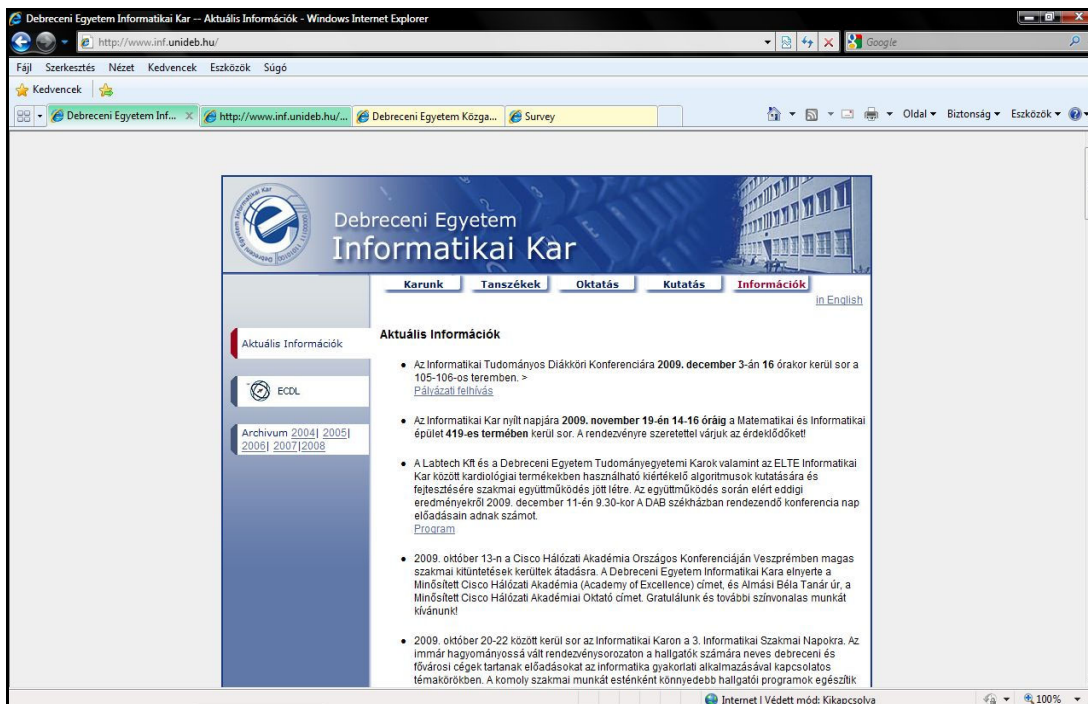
Debreceni Egyetem Informatikai Kar -- Aktuális Információk - Windows Internet Explorer

http://www.inf.unideb.hu/

Google

Fájl Szerkesztés Nézet Kedvencek Eszközök Súgó

Kedvencek

Debreceni Egyetem Inf... | http://www.inf.unideb.hu/... | Debreceni Egyetem Közga... | Survey

Oldal ▾ Biztonság ▾ Eszközök ▾

Debreceni Egyetem Informatikai Kar

Debreceni Egyetem
Informatikai Kar

Karunk | Tanszékek | Oktatás | Kutatás | Információk

in English

Aktuális Információk

ECDL

Archivum 2004| 2005| 2006| 2007|2008

Aktuális Információk

• Az Informatikai Tudományos Diákköri Konferenciára **2009. december 3**-án **16** órakor kerül sor a 105-106-os teremben. >
Pályázati felhívás

• Az Informatikai Kar nyílt napjára **2009. november 19-én 14-16 óráig** a Matematikai és Informatikai épület **419-es termében** kerül sor. A rendezvényre szeretettel várjuk az érdeklődőket!

• A Labtech Kft és a Debreceni Egyetem Tudományegyetemi Karok valamint az ELTE Informatikai Kar között kardiológiai termékekben használható kiértékelő algoritmusok kutatására és fejlesztésére szakmai együttműködés jött létre. Az együttműködés során elért eddigi eredményekről 2009. december 11-én 9.30-kor A DAB székházban rendezendő konferencia nap előadásain adnak számot.
Program

• 2009. október 13-n a Cisco Hálózati Akadémia Országos Konferenciáján Veszprémben magas szakmai kitüntetések kerültek átadásra. A Debreceni Egyetem Informatikai Kara elnyerte a Minősített Cisco Hálózati Akadémia (Academy of Excellence) címet, és Almási Béla Tanár úr, a Minősített Cisco Hálózati Akadémiai Oktató címet. Gratulálunk és további színvonalas munkát kívánunk!

• 2009. október 20-22 között kerül sor az Informatikai Karon a 3. Informatikai Szakmai Napokra. Az immár hagyományossá vált rendezvénysorozaton a hallgatók számára neves debreceni és fővárosi cégek tartanak előadásokat az informatika gyakorlati alkalmazásával kapcsolatos témakörökben. A komoly szakmai munkát esténként könnyedebb hallgatói programok egészítik

Internet | Védett mód: Kikapcsolva

100%